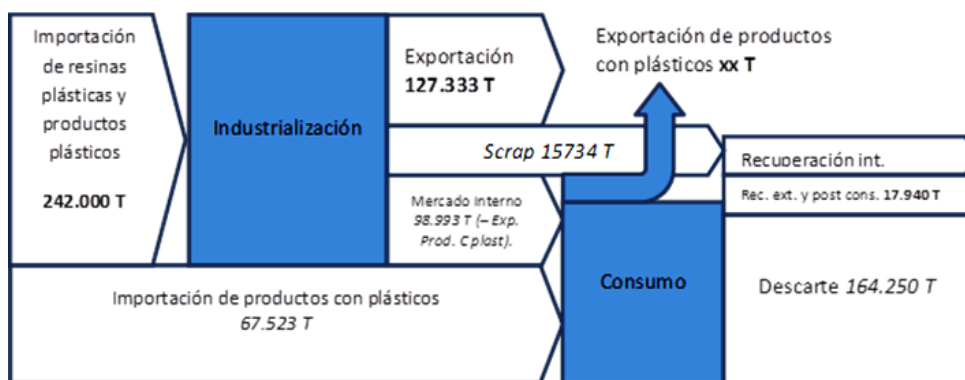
Importación de resinas plásticas y productos plásticos

242.000 T

Industrialización

Exportación
127.333 T

Exportación de productos con plásticos xx T

Scrap 15734 T

Recuperación int.

Rec. ext. y post cons. 17.940 T

Mercado Interno
98.993 T (– Exp. Prod. C plast).

Consumo

Descarte 164.250 T

Importación de productos con plásticos
67.523 T